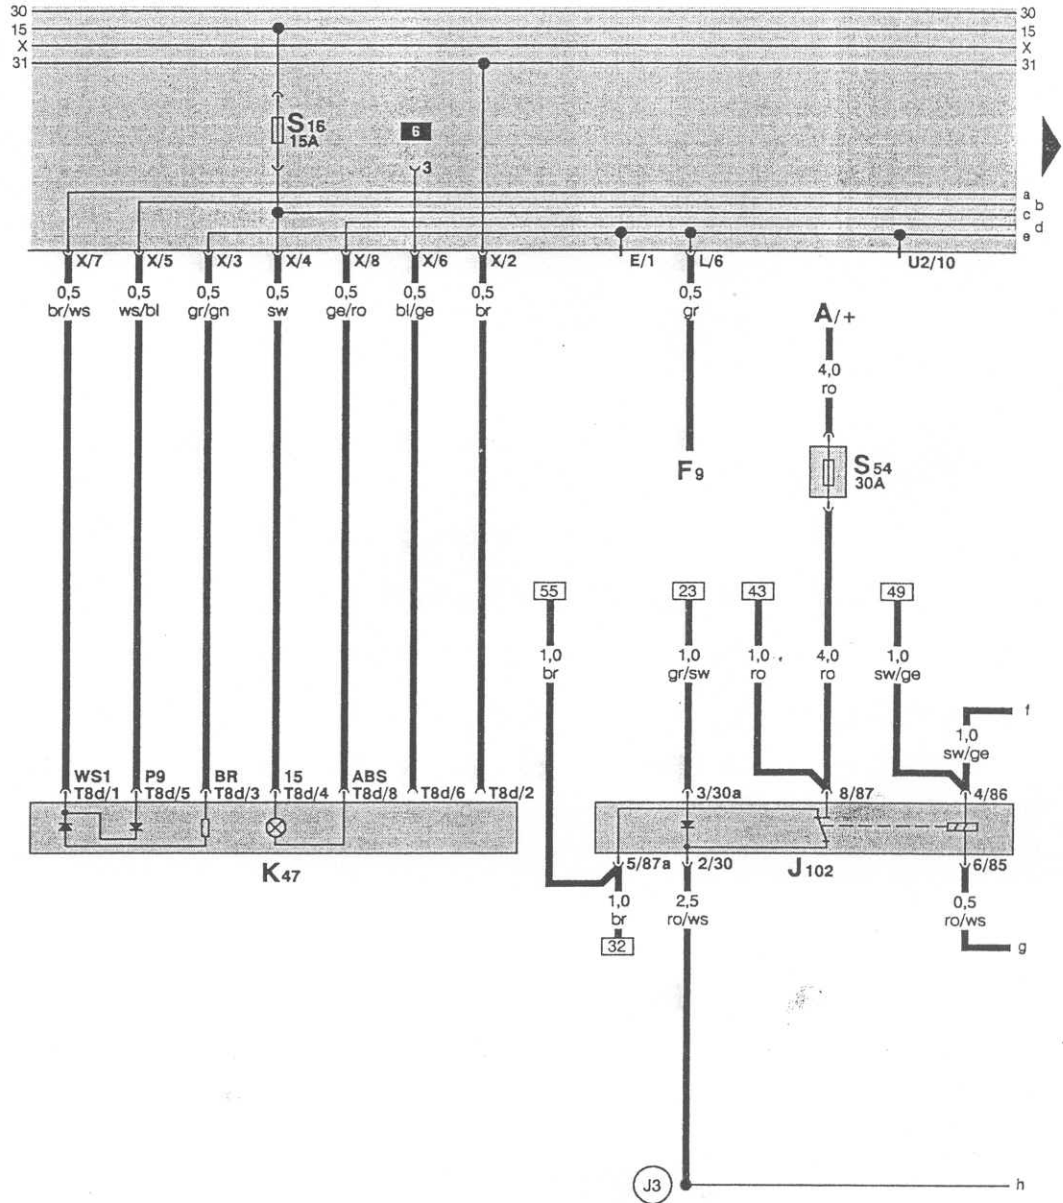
30
15
X
31

30
15
X
31

$S_{16}$
15A

6

3

a
b
c
d
e

X/7
X/5
X/3
X/4
X/8
X/6
X/2
E/1
L/6
U2/10

0,5
br/ws

0,5
ws/bl

0,5
gr/gn

0,5
sw

0,5
ge/ro

0,5
bl/ge

0,5
br

0,5
gr

$F_9$

A/+

4,0
ro

$S_{54}$
30A

55

1,0
br

23

1,0
gr/sw

43

1,0
ro

4,0
ro

49

1,0
sw/ge

1,0
sw/ge

f

WS1
T8d/1

P9
T8d/5

BR
T8d/3

15
T8d/4

ABS
T8d/8

T8d/6

T8d/2

$K_{47}$

3/30a

8/87

4/86

5/87a

2/30

$J_{102}$

6/85

1,0
br

32

2,5
ro/ws

0,5
ro/ws

g

J3

h